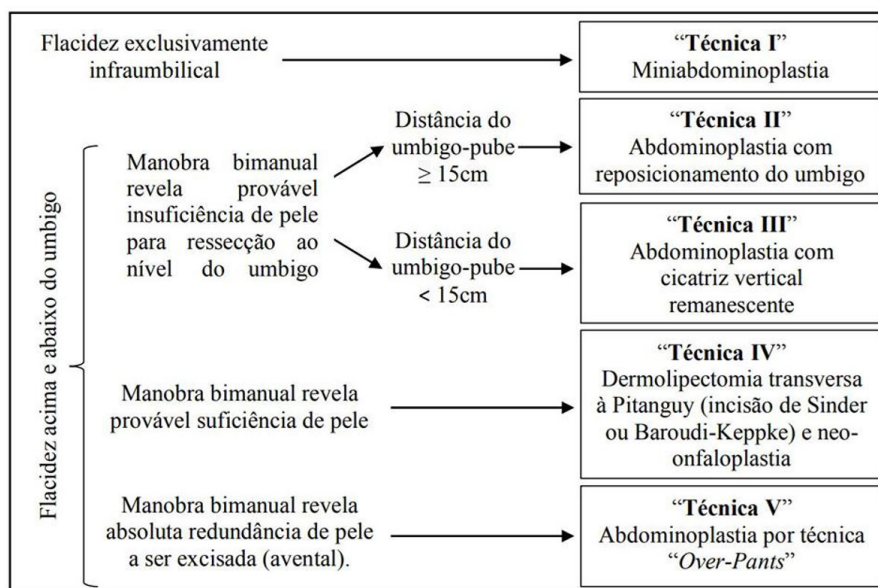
Flacidez exclusivamente infraumbilical

"Técnica I"
Miniabdominoplastia

Flacidez acima e abaixo do umbigo

Manobra bimanual revela provável insuficiência de pele para ressecção ao nível do umbigo

Distância do umbigo-pube $\geq$ 15cm

"Técnica II"
Abdominoplastia com reposicionamento do umbigo

Distância do umbigo-pube < 15cm

"Técnica III"
Abdominoplastia com cicatriz vertical remanescente

Manobra bimanual revela provável suficiência de pele

"Técnica IV"
Dermolipectomia transversa à Pitanguy (incisão de Sinder ou Baroudi-Keppke) e neo-onfaloplastia

Manobra bimanual revela absoluta redundância de pele a ser excisada (avental).

"Técnica V"
Abdominoplastia por técnica "Over-Pants"